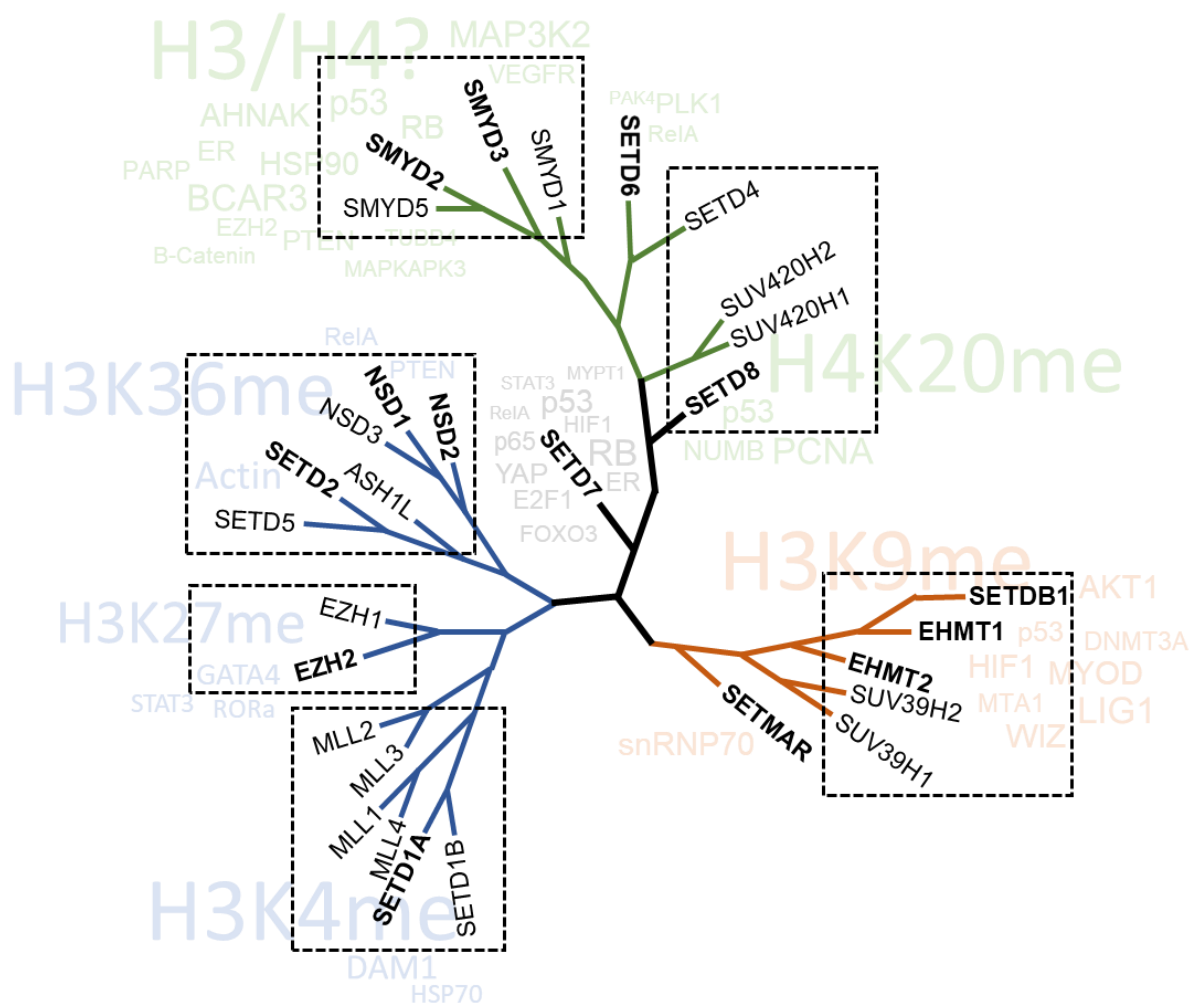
H3/H4? MAP3K2 VEGFR p53 AHNAK RB ER HSP90 PARP BCAR3 EZH2 PTEN TUBBV B-Catenin MAPKAPK3

SMYD2 SMYD3 SMYD1 SMYD5

PAK4 PLK1 RelA

SETD6

SETD4 SUV420H2 SUV420H1 SETD8

H4K20me p53 NUMB PCNA

RelA PTEN

H3K36me

NSD1 NSD2 NSD3 SETD2 ASH1L SETD5

Actin

STAT3 MYPT1 RelA p53 HIF1 p65 RB YAP ER E2F1 FOXO3

SETD7

H3K9me

SETDB1 EHMT1 EHMT2 SUV39H2 SUV39H1

AKT1 p53 DNMT3A HIF1 MYOD MTA1 LIG1 WIZ

SETMAR

snRNP70

H3K27me

EZH1 EZH2

GATA4 STAT3 RORa

MLL2 MLL3 MLL1 MLL4 SETD1A SETD1B

H3K4me

DAM1 HSP70